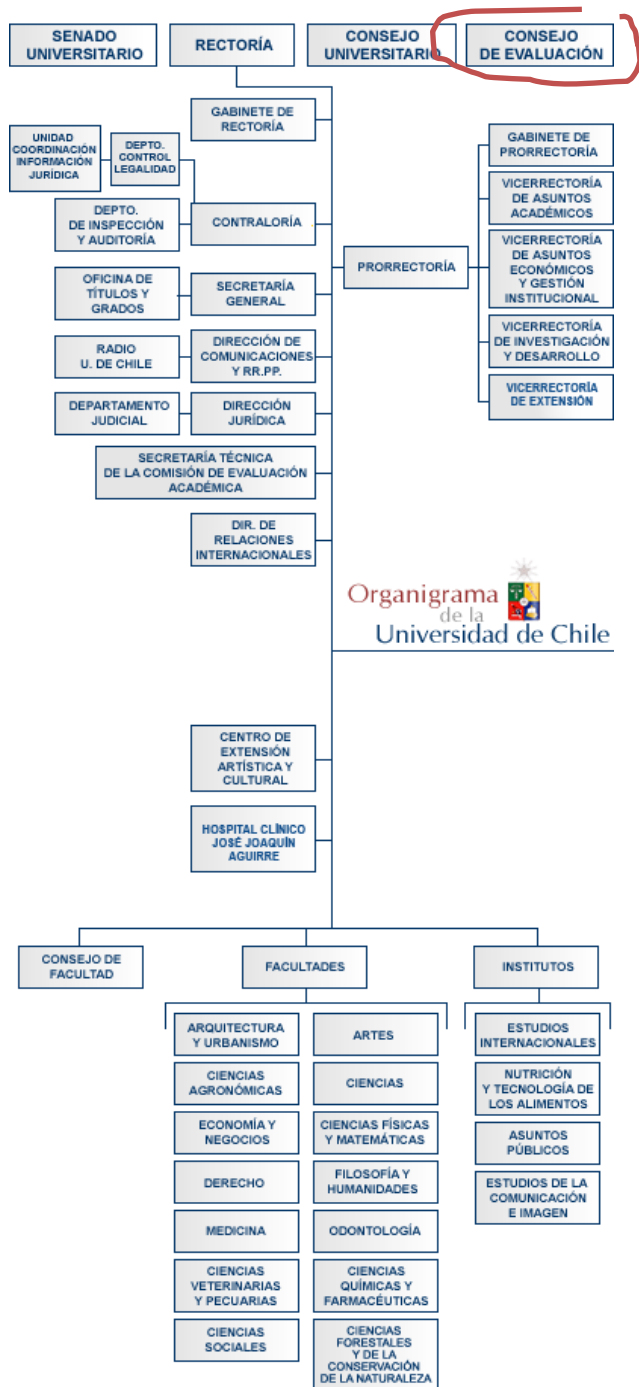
SENADO UNIVERSITARIO

RECTORÍA

CONSEJO UNIVERSITARIO

CONSEJO DE EVALUACIÓN

GABINETE DE RECTORÍA

UNIDAD COORDINACIÓN INFORMACIÓN JURÍDICA

DEPTO. CONTROL LEGALIDAD

DEPTO. DE INSPECCIÓN Y AUDITORÍA

CONTRALORÍA

OFICINA DE TÍTULOS Y GRADOS

SECRETARÍA GENERAL

RADIO U. DE CHILE

DIRECCIÓN DE COMUNICACIONES Y RR.PP.

DEPARTAMENTO JUDICIAL

DIRECCIÓN JURÍDICA

SECRETARÍA TÉCNICA DE LA COMISIÓN DE EVALUACIÓN ACADÉMICA

DIR. DE RELACIONES INTERNACIONALES

PRORRECTORÍA

GABINETE DE PRORRECTORÍA

VICERRECTORÍA DE ASUNTOS ACADÉMICOS

VICERRECTORÍA DE ASUNTOS ECONÓMICOS Y GESTIÓN INSTITUCIONAL

VICERRECTORÍA DE INVESTIGACIÓN Y DESARROLLO

VICERRECTORÍA DE EXTENSIÓN

Organigrama de la Universidad de Chile

CENTRO DE EXTENSIÓN ARTÍSTICA Y CULTURAL

HOSPITAL CLÍNICO JOSÉ JOAQUÍN AGUIRRE

CONSEJO DE FACULTAD

FACULTADES

INSTITUTOS

ARQUITECTURA Y URBANISMO

ARTES

CIENCIAS AGRONÓMICAS

CIENCIAS

ECONOMÍA Y NEGOCIOS

CIENCIAS FÍSICAS Y MATEMÁTICAS

DERECHO

FILOSOFÍA Y HUMANIDADES

MEDICINA

ODONTOLOGÍA

CIENCIAS VETERINARIAS Y PECUARIAS

CIENCIAS QUÍMICAS Y FARMACÉUTICAS

CIENCIAS SOCIALES

CIENCIAS FORESTALES Y DE LA CONSERVACIÓN DE LA NATURALEZA

ESTUDIOS INTERNACIONALES

NUTRICIÓN Y TECNOLOGÍA DE LOS ALIMENTOS

ASUNTOS PÚBLICOS

ESTUDIOS DE LA COMUNICACIÓN E IMAGEN